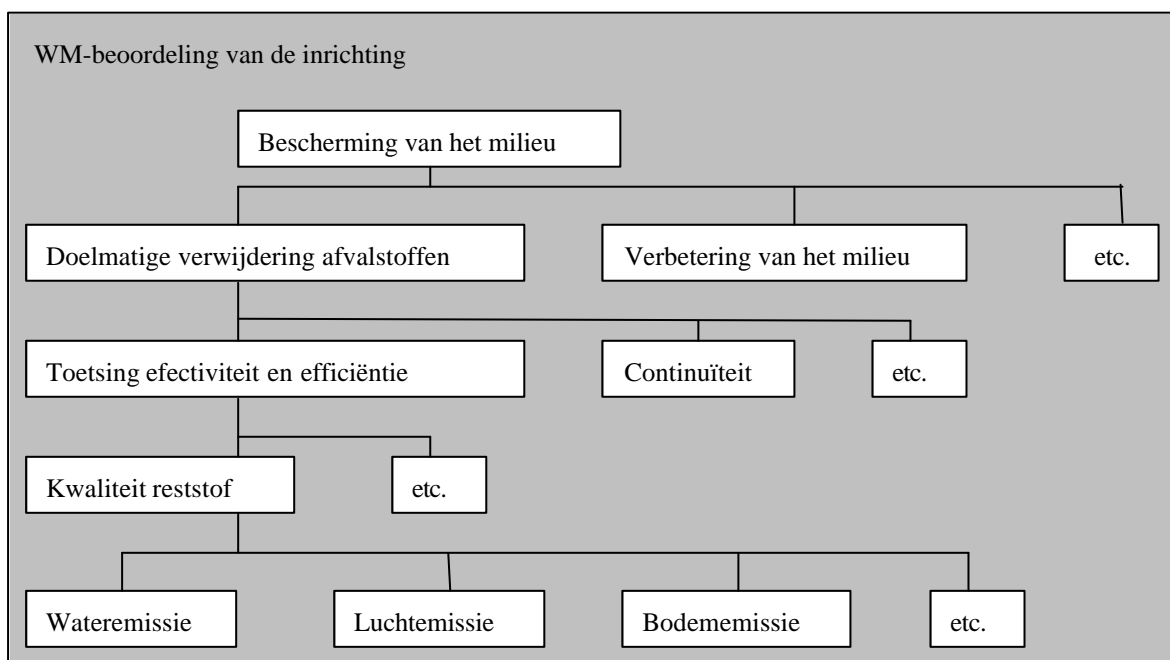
WM-beoordeling van de inrichting

Bescherming van het milieu

Doelmatige verwijdering afvalstoffen

Verbetering van het milieu

etc.

Toetsing efectiviteit en efficiëntie

Continuïteit

etc.

Kwaliteit reststof

etc.

Wateremissie

Luchtemissie

Bodememissie

etc.